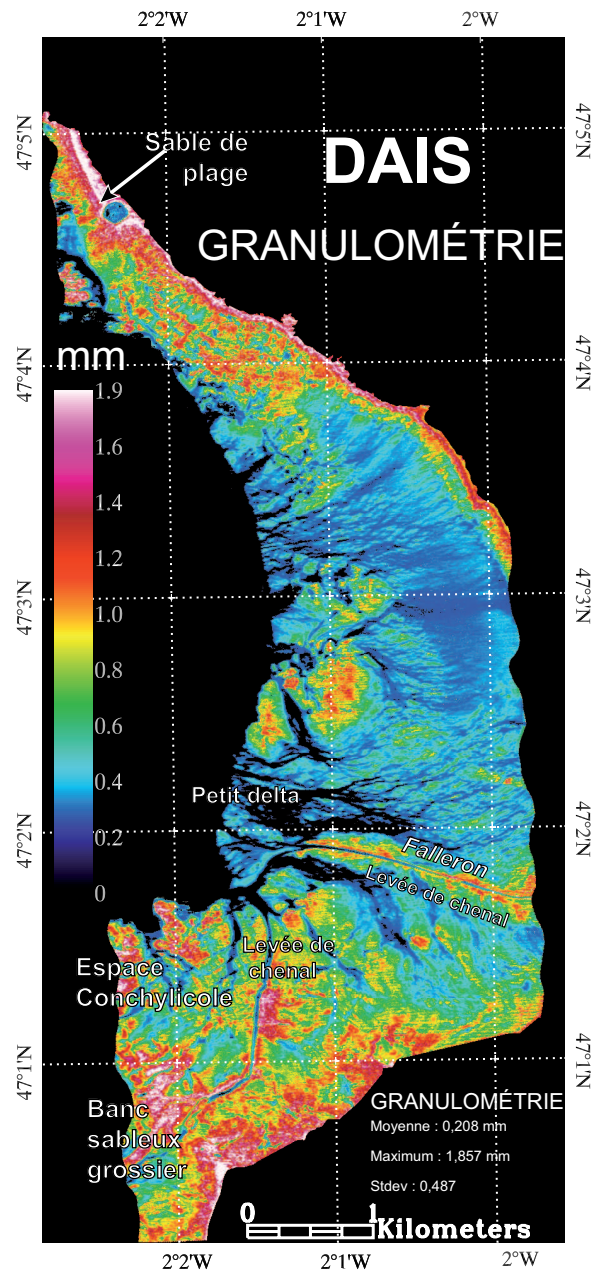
2°2'W 2°1'W 2°W

47°5'N 47°4'N 47°3'N 47°2'N 47°1'N

47°5'N 47°4'N 47°3'N 47°2'N 47°1'N

Sable de plage

DAIS

GRANULOMÉTRIE

mm

1.9
1.6
1.4
1.2
1.0
0.8
0.6
0.4
0.2
0

Petit delta

Falleron

Levée de chenal

Levée de chenal

Espace Conchylicole

Banc sableux grossier

GRANULOMÉTRIE
Moyenne : 0,208 mm
Maximum : 1,857 mm
Stdev : 0,487

0 1 Kilometers

2°2'W 2°1'W 2°W